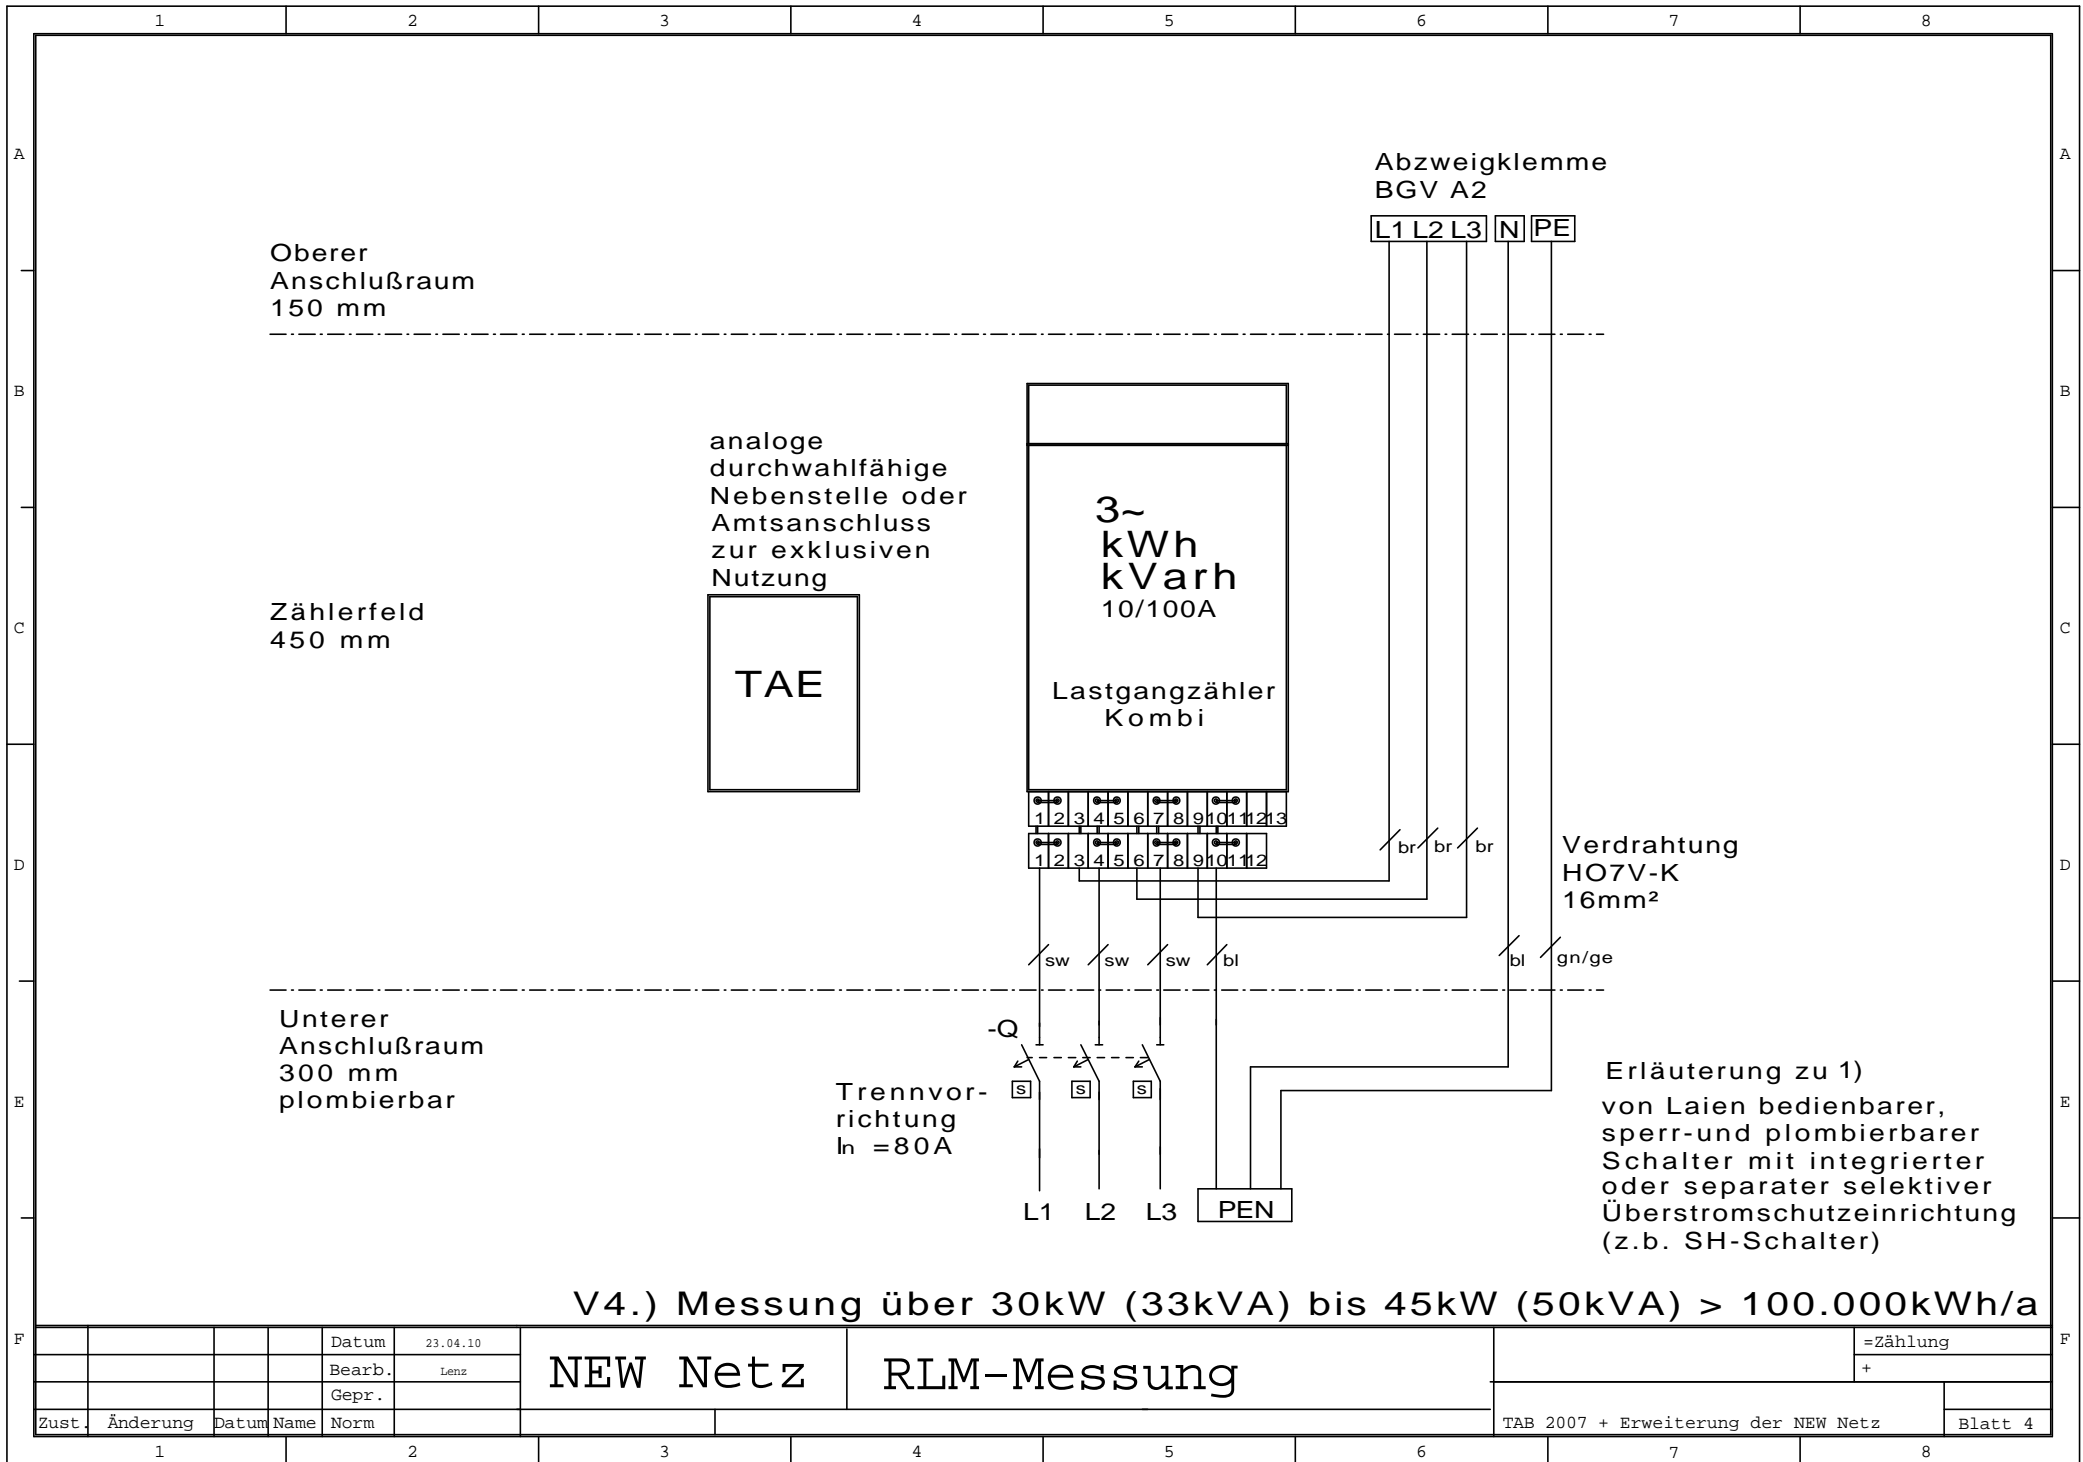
1 2 3 4 5 6 7 8

A B C D E F

Abzweigklemme
BGV A2

L1 L2 L3 N PE

Oberer
Anschlußraum
150 mm

analoge
durchwahlfähige
Nebenstelle oder
Amtsanschluss
zur exklusiven
Nutzung

3~
kWh
kVarh
10/100A

Zählerfeld
450 mm

TAE

Lastgangzähler
Kombi

1 2 3 4 5 6 7 8 9 10 11 12 13

1 2 3 4 5 6 7 8 9 10 11 12

br br br

Verdrahtung
HO7V-K
16mm²

sw sw sw bl bl gn/ge

Unterer
Anschlußraum
300 mm
plombierbar

-Q

Trennvorrichtung
In =80A

S S S

L1 L2 L3 PEN

Erläuterung zu 1)
von Laien bedienbarer, sperr-und plombierbarer Schalter mit integrierter oder separater selektiver Überstromschutzeinrichtung (z.b. SH-Schalter)

V4.) Messung über 30kW (33kVA) bis 45kW (50kVA) > 100.000kWh/a

| | | | | Datum | 23.04.10 | NEW Netz | RLM-Messung | | =Zählung |
|---|---|---|---|---|---|---|---|---|---|
| | | | | Bearb. | Lenz | | | | + |
| | | | | Gepr. | | | | | |
| Zust. | Änderung | Datum | Name | Norm | | | | TAB 2007 + Erweiterung der NEW Netz | Blatt 4 |

1 2 3 4 5 6 7 8